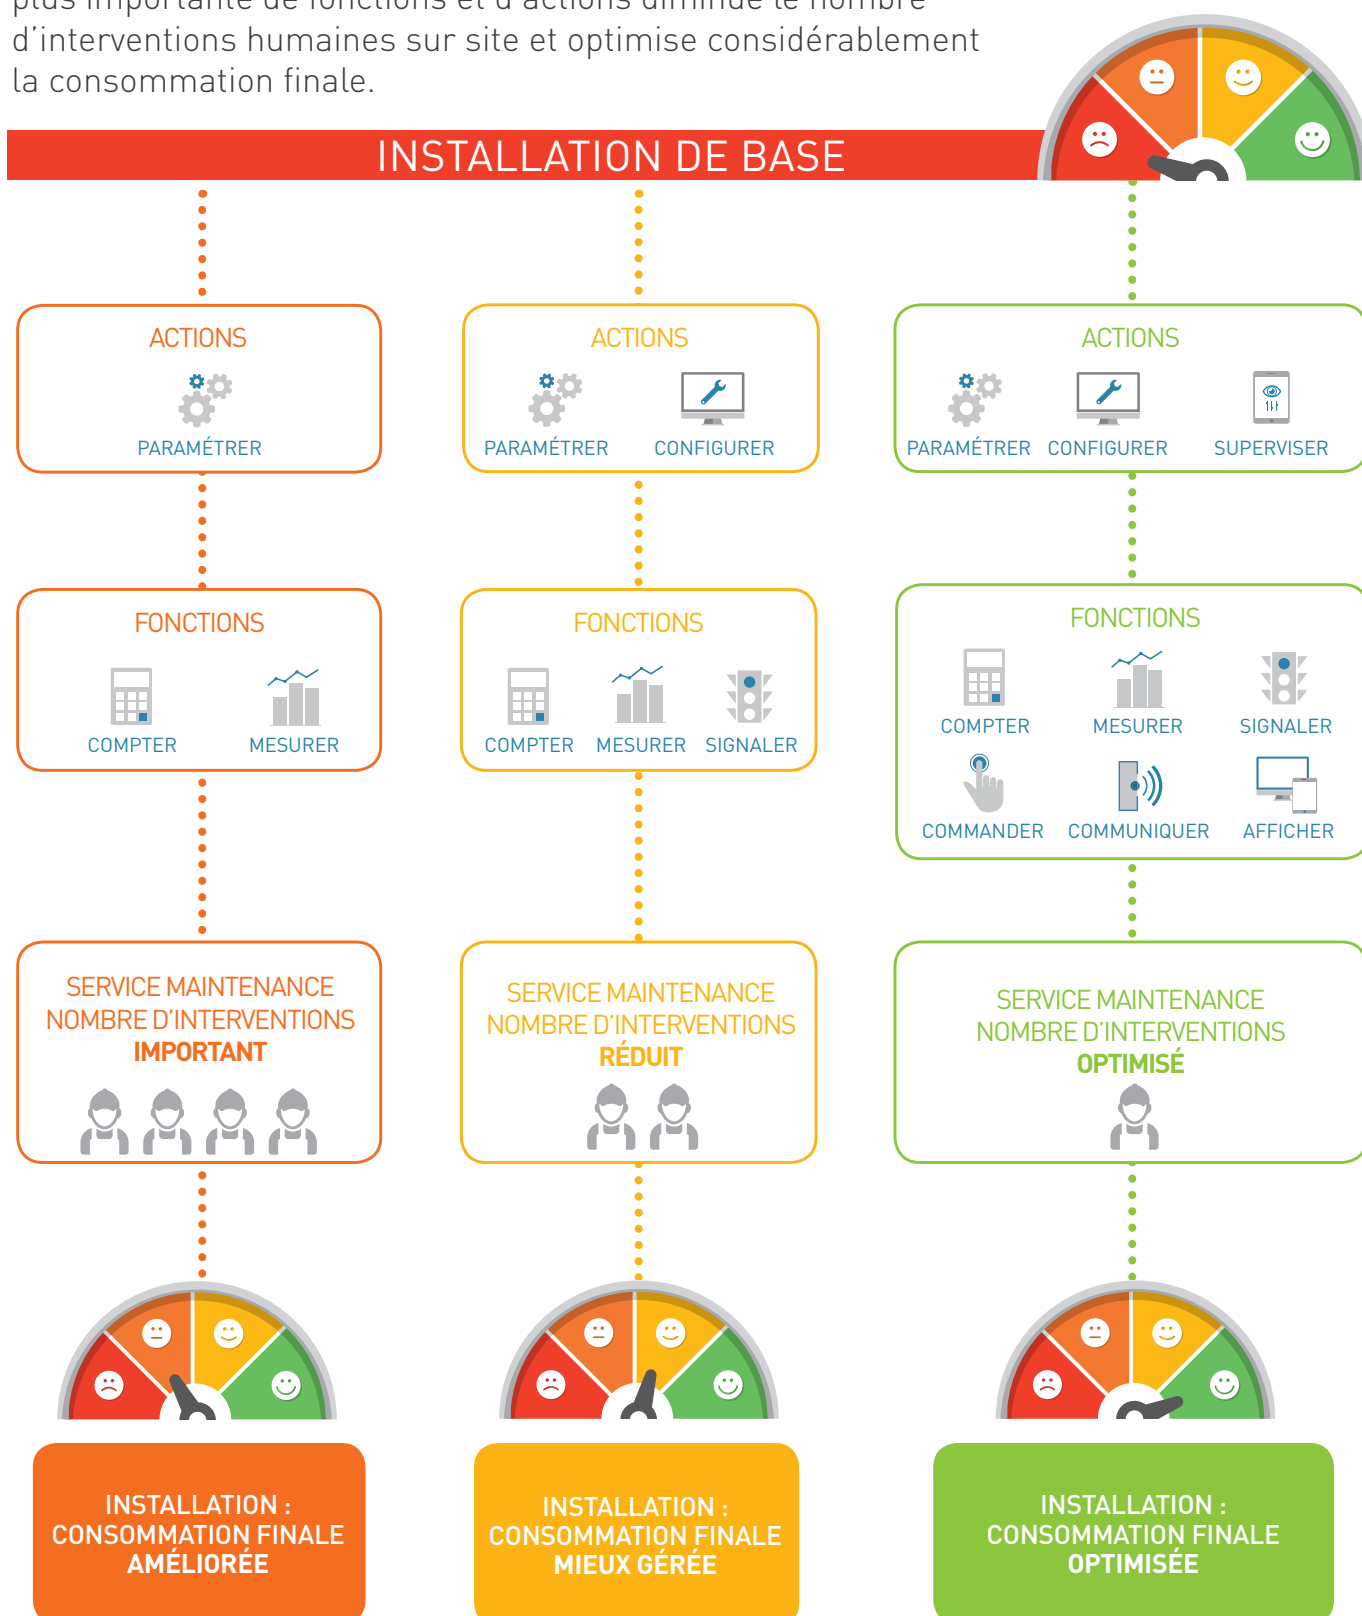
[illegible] d'interventions humaines sur site et optimise considérablement la consommation finale.

INSTALLATION DE BASE

ACTIONS
PARAMÉTRER

FONCTIONS
COMPTER MESURER

SERVICE MAINTENANCE
NOMBRE D'INTERVENTIONS
IMPORTANT

INSTALLATION : CONSOMMATION FINALE AMÉLIORÉE

ACTIONS
PARAMÉTRER CONFIGURER

FONCTIONS
COMPTER MESURER SIGNALER

SERVICE MAINTENANCE
NOMBRE D'INTERVENTIONS
RÉDUIT

INSTALLATION : CONSOMMATION FINALE MIEUX GÉRÉE

ACTIONS
PARAMÉTRER CONFIGURER SUPERVISER

FONCTIONS
COMPTER MESURER SIGNALER
COMMANDER COMMUNIQUER AFFICHER

SERVICE MAINTENANCE
NOMBRE D'INTERVENTIONS
OPTIMISÉ

INSTALLATION : CONSOMMATION FINALE OPTIMISÉE